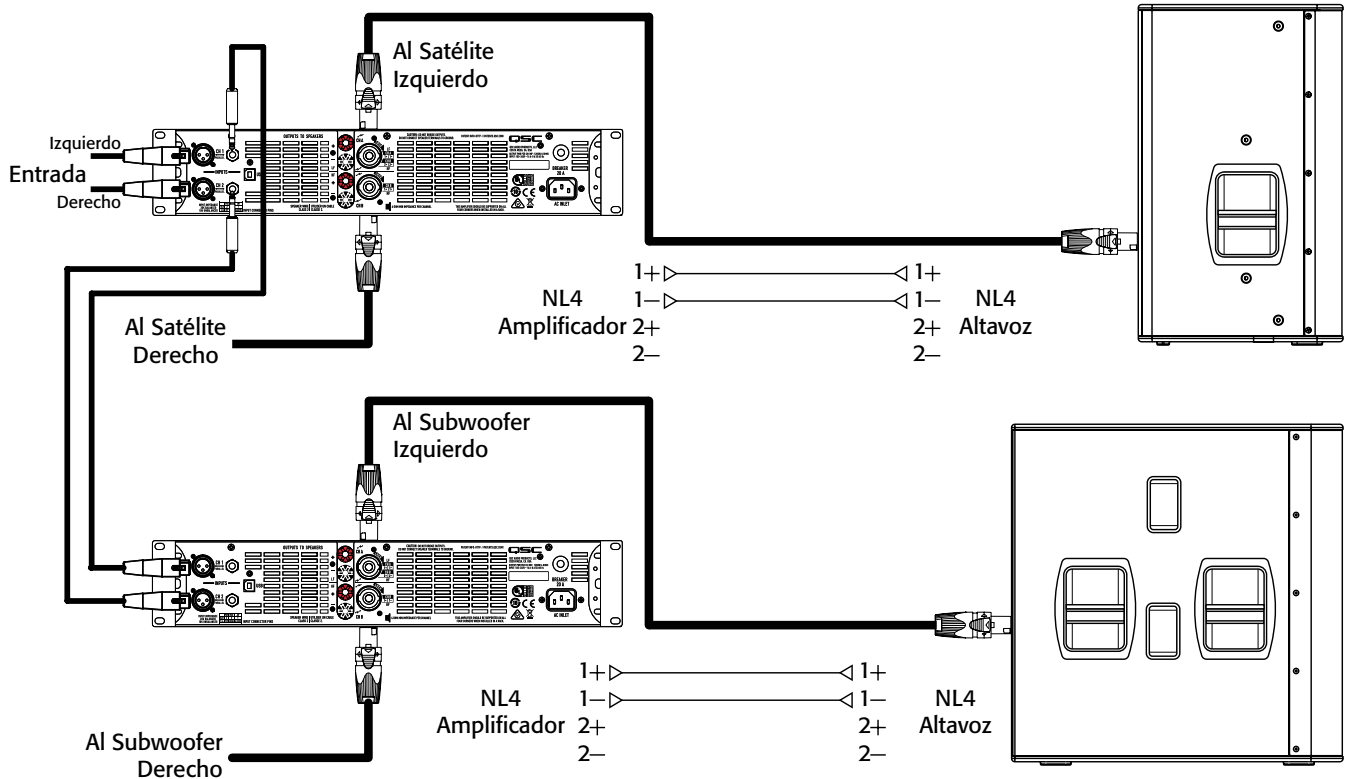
Al Satélite
Izquierdo

Izquierdo
Entrada
Derecho

1+ 1+
NL4 1– 1– NL4
Amplificador 2+ 2+ Altavoz
2– 2–

Al Satélite
Derecho

Al Subwoofer
Izquierdo

1+ 1+
NL4 1– 1– NL4
Amplificador 2+ 2+ Altavoz
2– 2–

Al Subwoofer
Derecho